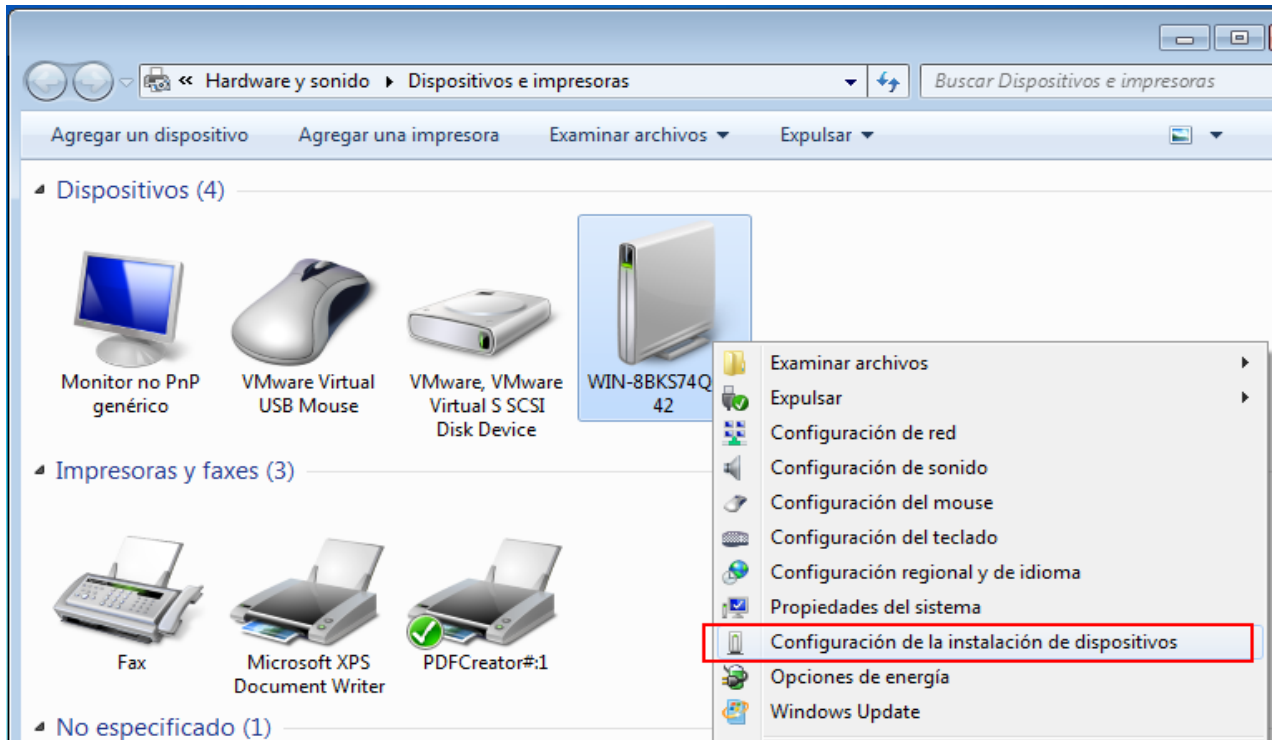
« Hardware y sonido ▸ Dispositivos e impresoras

Buscar Dispositivos e impresoras

Agregar un dispositivo Agregar una impresora Examinar archivos ▾ Expulsar ▾

Dispositivos (4)

Monitor no PnP genérico

VMware Virtual USB Mouse

VMware, VMware Virtual S SCSI Disk Device

WIN-8BKS74Q 42

Impresoras y faxes (3)

Fax

Microsoft XPS Document Writer

PDFCreator#:1

No especificado (1)

Examinar archivos
Expulsar
Configuración de red
Configuración de sonido
Configuración del mouse
Configuración del teclado
Configuración regional y de idioma
Propiedades del sistema
Configuración de la instalación de dispositivos
Opciones de energía
Windows Update